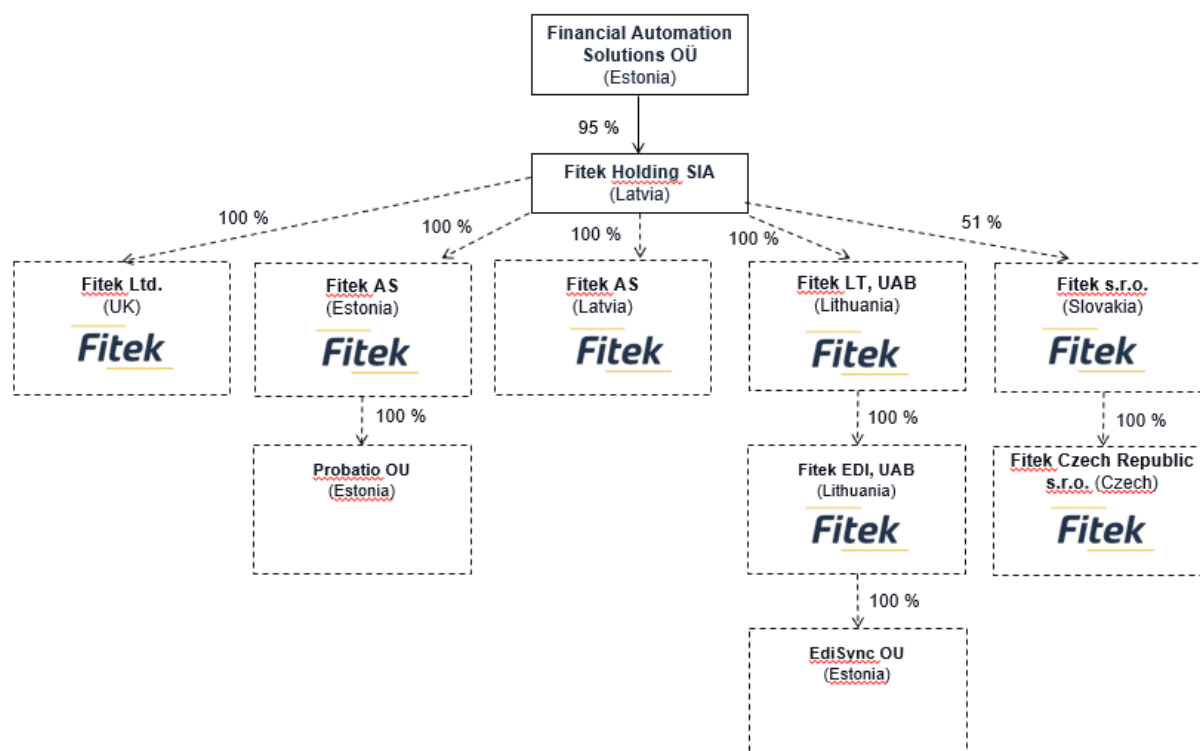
Financial Automation Solutions OÜ
(Estonia)

95 %

Fitek Holding SIA
(Latvia)

100 %

100 %

100 %

100 %

51 %

Fitek Ltd.
(UK)
Fitek

Fitek AS
(Estonia)
Fitek

Fitek AS
(Latvia)
Fitek

Fitek LT, UAB
(Lithuania)
Fitek

Fitek s.r.o.
(Slovakia)
Fitek

100 %

Probatio OU
(Estonia)

100 %

Fitek EDI, UAB
(Lithuania)
Fitek

100 %

Fitek Czech Republic s.r.o. (Czech)
Fitek

100 %

EdiSync OU
(Estonia)